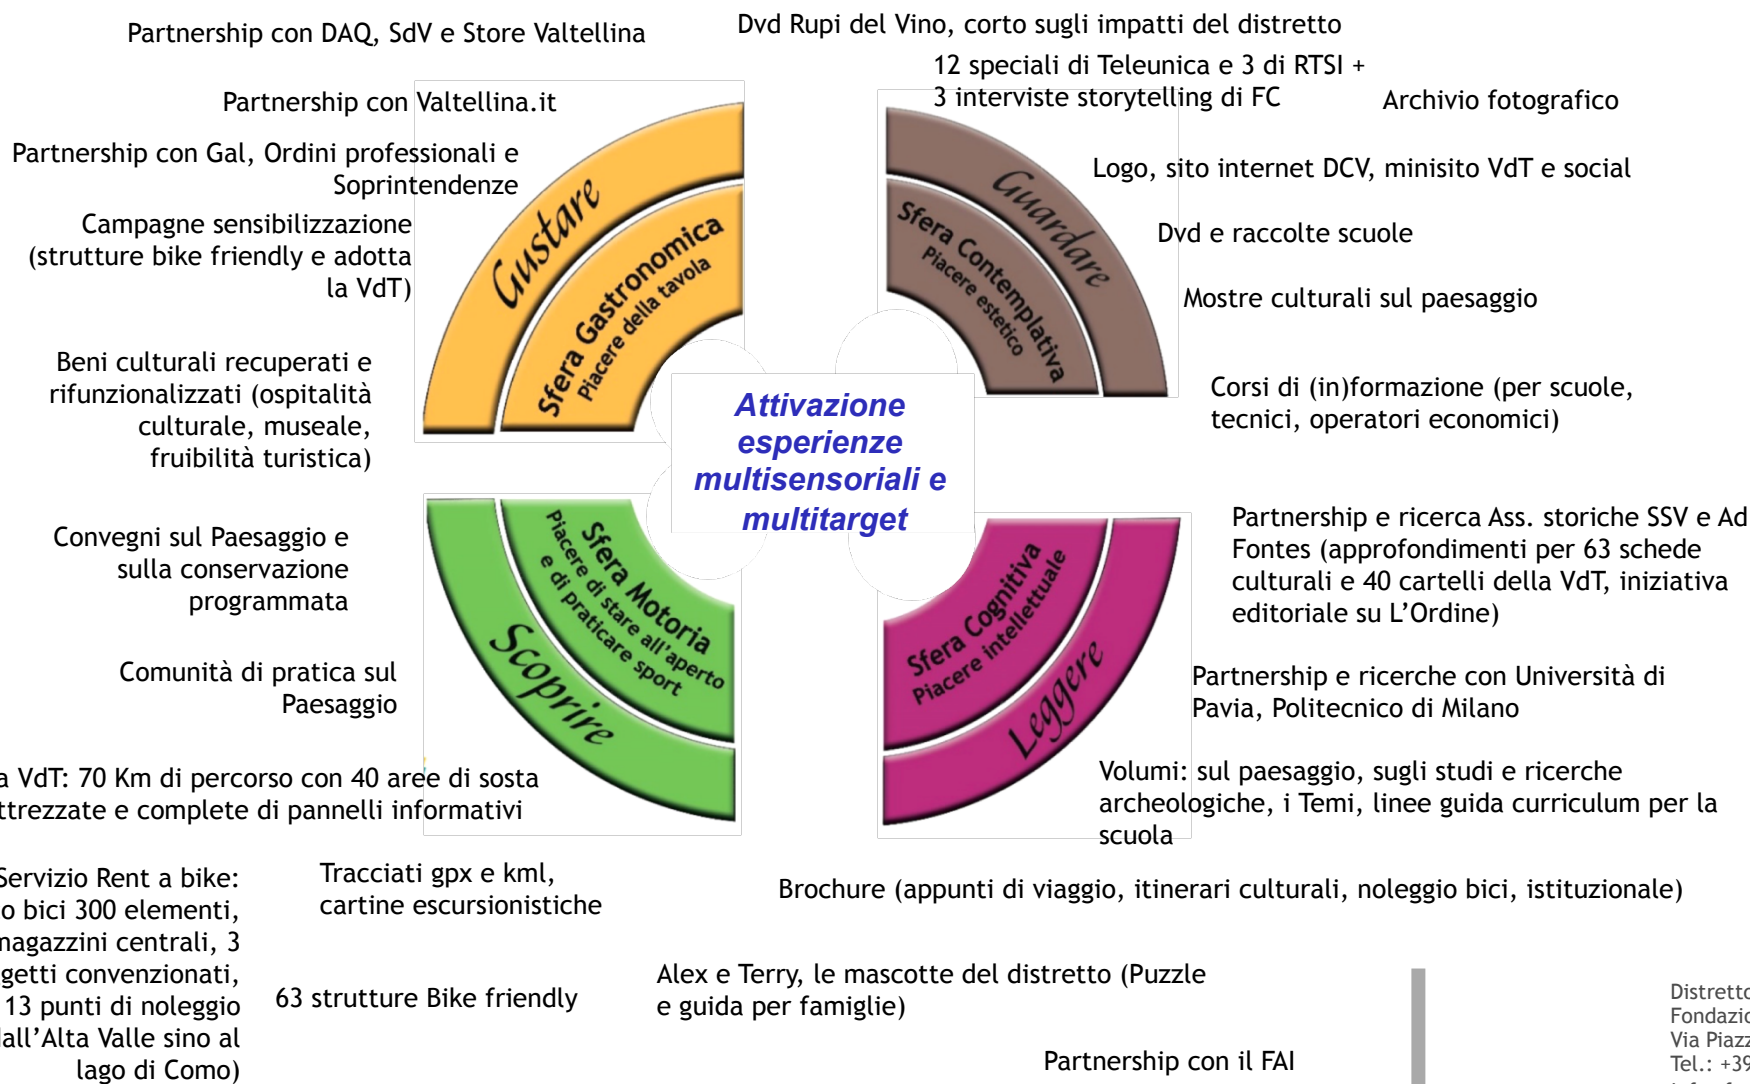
Partnership con DAQ, SdV e Store Valtellina

Dvd Rupi del Vino, corto sugli impatti del distretto

12 speciali di Teleunica e 3 di RTSI + 3 interviste storytelling di FC

Archivio fotografico

Partnership con Valtellina.it

Partnership con Gal, Ordini professionali e Soprintendenze

Logo, sito internet DCV, minisito VdT e social

Campagne sensibilizzazione (strutture bike friendly e adotta la VdT)

Dvd e raccolte scuole

Mostre culturali sul paesaggio

Gustare

Sfera Gastronomica
Piacere della tavola

Guardare

Sfera Contemplativa
Piacere estetico

Beni culturali recuperati e rifunzionalizzati (ospitalità culturale, museale, fruibilità turistica)

Attivazione esperienze multisensoriali e multitarget

Corsi di (in)formazione (per scuole, tecnici, operatori economici)

Convegni sul Paesaggio e sulla conservazione programmata

Sfera Motoria
Piacere di stare all'aperto e di praticare sport

Scoprire

Sfera Cognitiva
Piacere intellettuale

Leggere

Partnership e ricerca Ass. storiche SSV e Ad Fontes (approfondimenti per 63 schede culturali e 40 cartelli della VdT, iniziativa editoriale su L'Ordine)

Comunità di pratica sul Paesaggio

Partnership e ricerche con Università di Pavia, Politecnico di Milano

a VdT: 70 Km di percorso con 40 aree di sosta ttrezzate e complete di pannelli informativi

Volumi: sul paesaggio, sugli studi e ricerche archeologiche, i Temi, linee guida curriculum per la scuola

Servizio Rent a bike: o bici 300 elementi, magazzini centrali, 3 getti convenzionati, 13 punti di noleggio all'Alta Valle sino al lago di Como)

Tracciati gpx e kml, cartine escursionistiche

Brochure (appunti di viaggio, itinerari culturali, noleggio bici, istituzionale)

63 strutture Bike friendly

Alex e Terry, le mascotte del distretto (Puzzle e guida per famiglie)

Partnership con il FAI

Distretto
Fondazio
Via Piazz
Tel.: +39